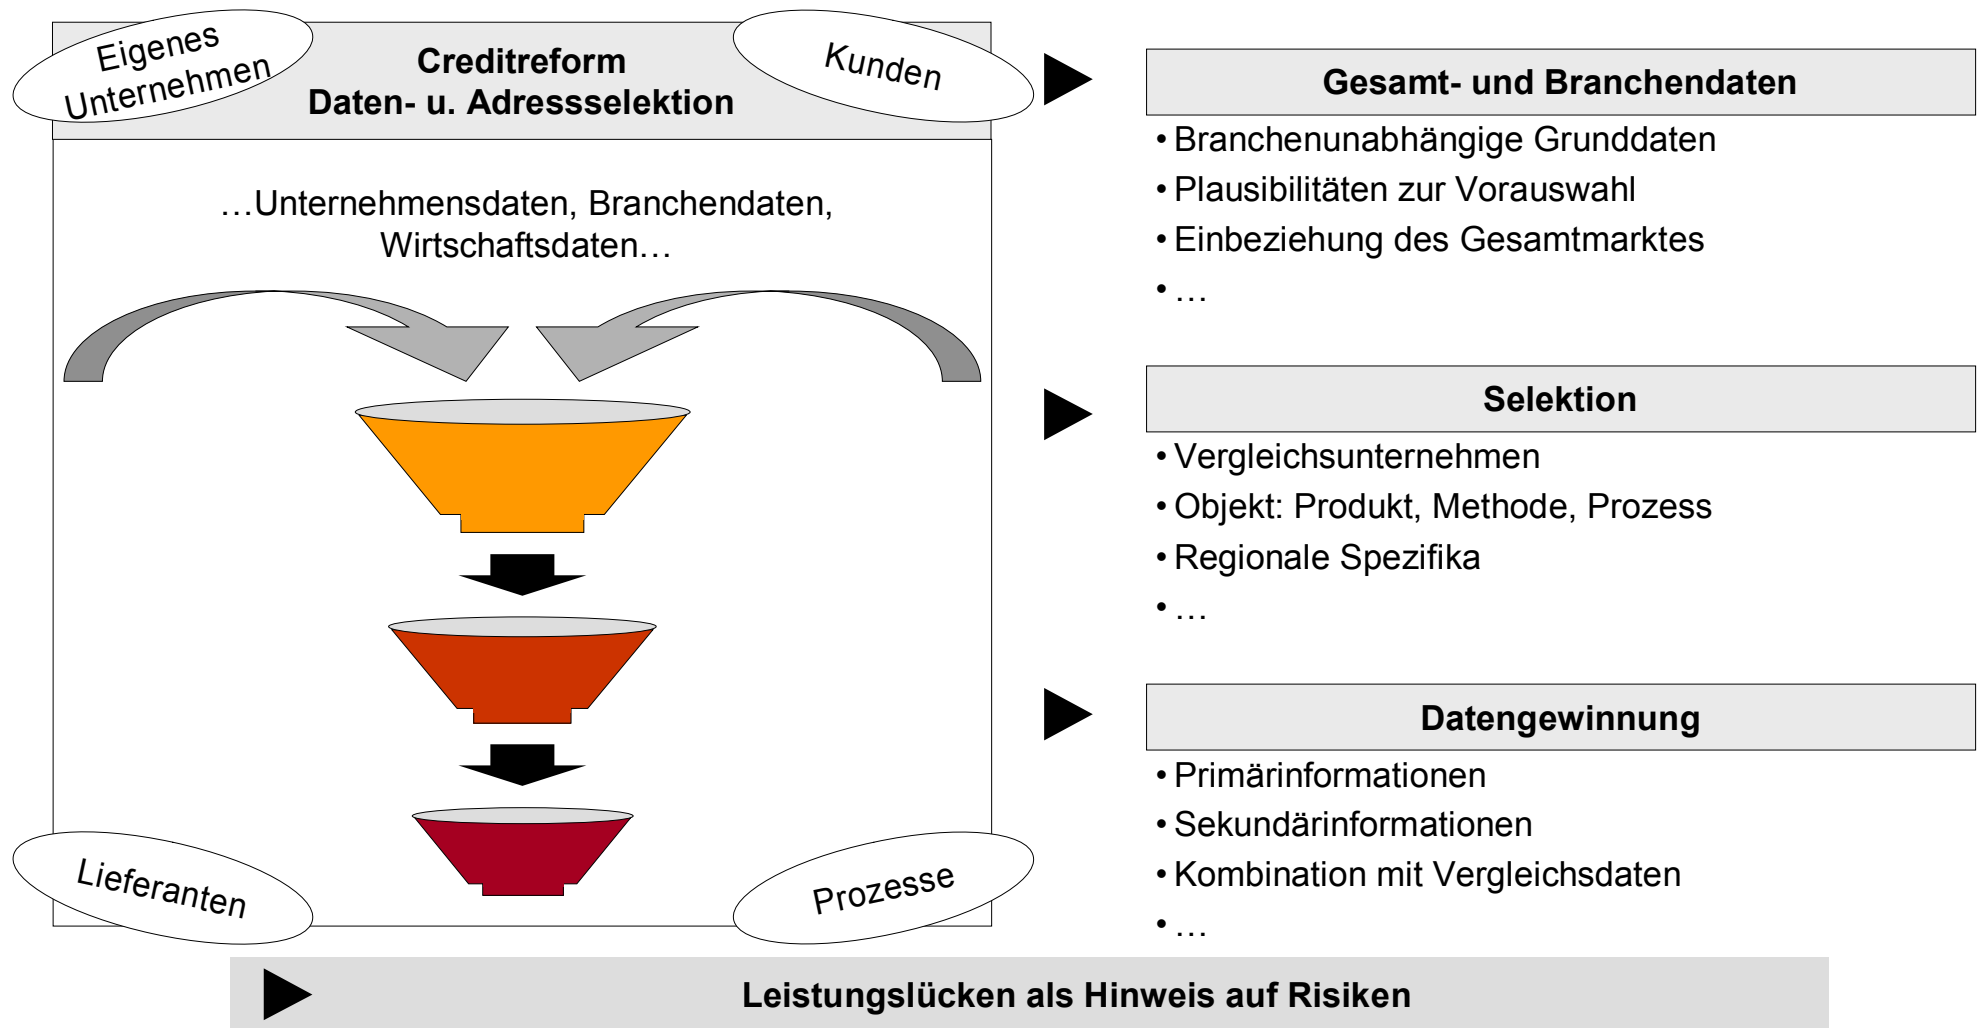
Eigenes Unternehmen

Creditreform
Daten- u. Adressselektion

Kunden

…Unternehmensdaten, Branchendaten, Wirtschaftsdaten…

Lieferanten

Prozesse

Gesamt- und Branchendaten

• Branchenunabhängige Grunddaten
• Plausibilitäten zur Vorauswahl
• Einbeziehung des Gesamtmarktes
• …

Selektion

• Vergleichsunternehmen
• Objekt: Produkt, Methode, Prozess
• Regionale Spezifika
• …

Datengewinnung

• Primärinformationen
• Sekundärinformationen
• Kombination mit Vergleichsdaten
• …

Leistungslücken als Hinweis auf Risiken